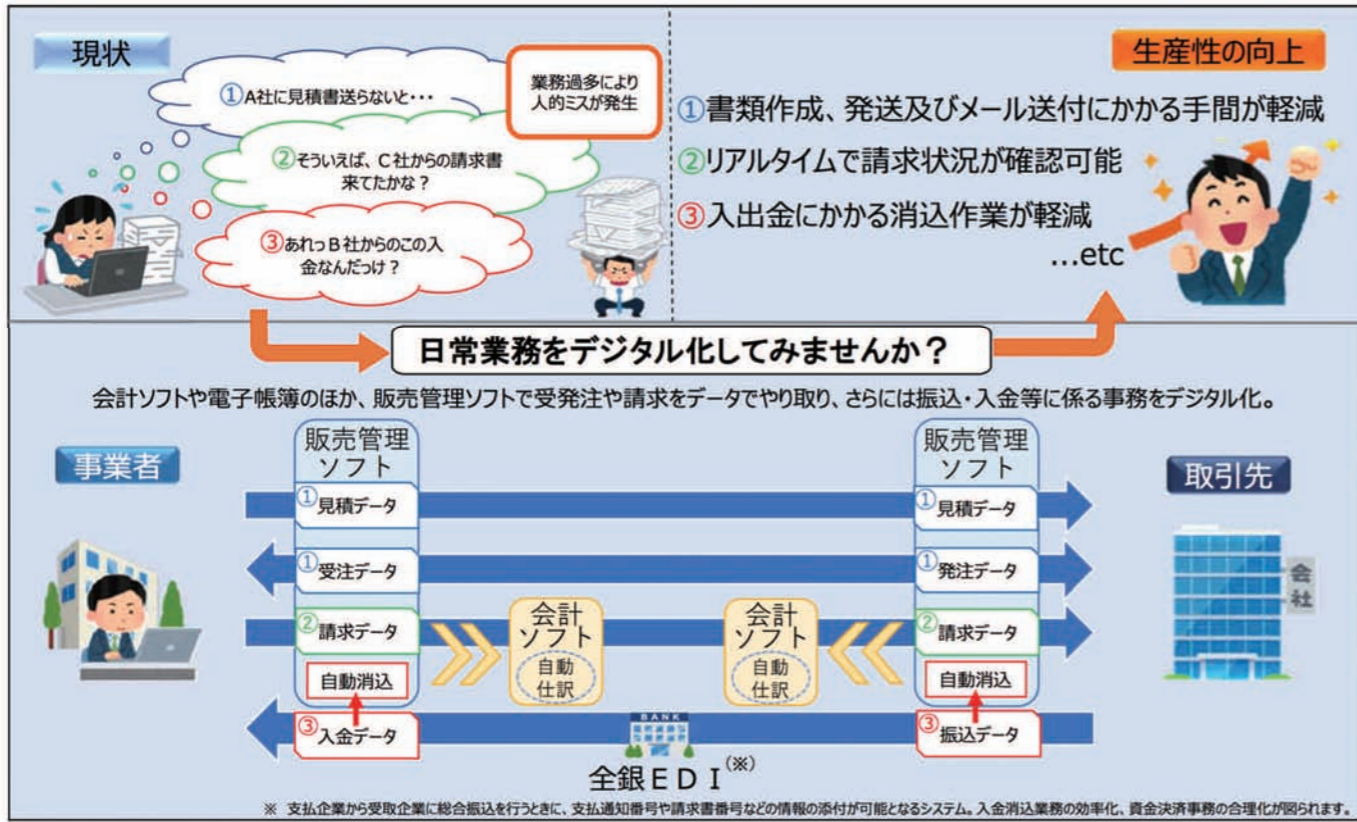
現状

①A社に見積書送らないと・・・

②そういえば、C社からの請求書来てたかな？

③あれっB社からのこの入金なんだっけ？

業務過多により人的ミスが発生

生産性の向上

①書類作成、発送及びメール送付にかかる手間が軽減

②リアルタイムで請求状況が確認可能

③入出金にかかる消込作業が軽減

...etc

日常業務をデジタル化してみませんか？

会計ソフトや電子帳簿のほか、販売管理ソフトで受発注や請求をデータでやり取り、さらには振込・入金等に係る事務をデジタル化。

事業者

販売管理ソフト

①見積データ

①受注データ

②請求データ

自動消込

③入金データ

会計ソフト 自動仕訳

会計ソフト 自動仕訳

BANK

全銀ＥＤＩ(※)

販売管理ソフト

①見積データ

①発注データ

②請求データ

自動消込

③振込データ

取引先

会社

※ 支払企業から受取企業に総合振込を行うときに、支払通知番号や請求書番号などの情報の添付が可能となるシステム。入金消込業務の効率化、資金決済事務の合理化が図られます。